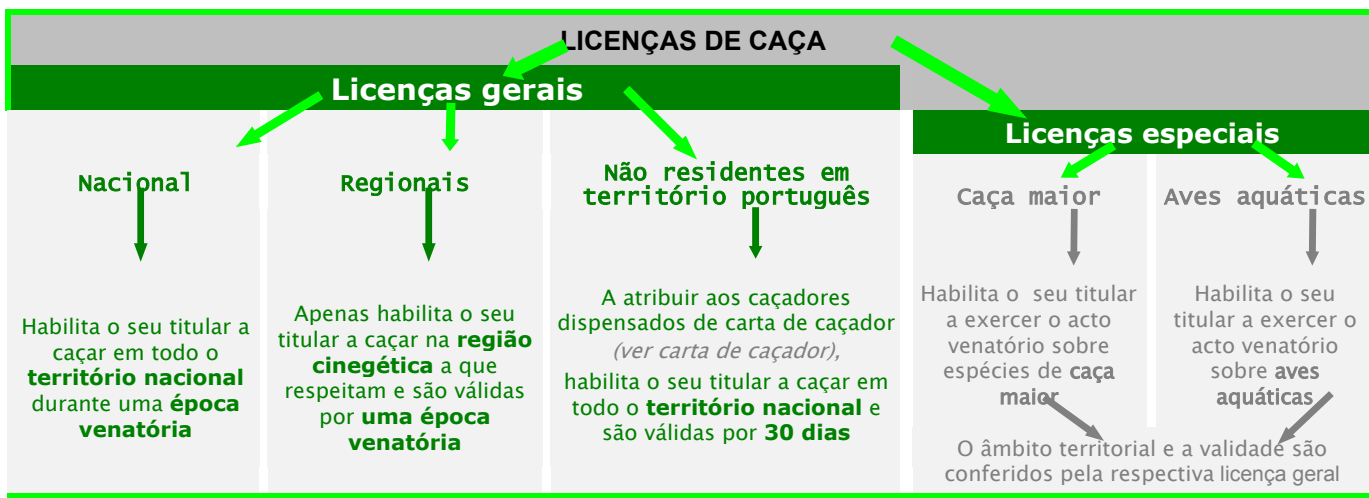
LICENÇAS DE CAÇA

Licenças gerais

Nacional

Habilita o seu titular a caçar em todo o **território nacional** durante uma **época venatória**

Regionais

Apenas habilita o seu titular a caçar na **região cinegética** a que respeitam e são válidas por **uma época venatória**

Não residentes em território português

A atribuir aos caçadores dispensados de carta de caçador *(ver carta de caçador)*, habilita o seu titular a caçar em todo o **território nacional** e são válidas por **30 dias**

Licenças especiais

Caça maior

Habilita o seu titular a exercer o acto venatório sobre espécies de **caça maior**

Aves aquáticas

Habilita o seu titular a exercer o acto venatório sobre **aves aquáticas**

O âmbito territorial e a validade são conferidos pela respectiva licença geral